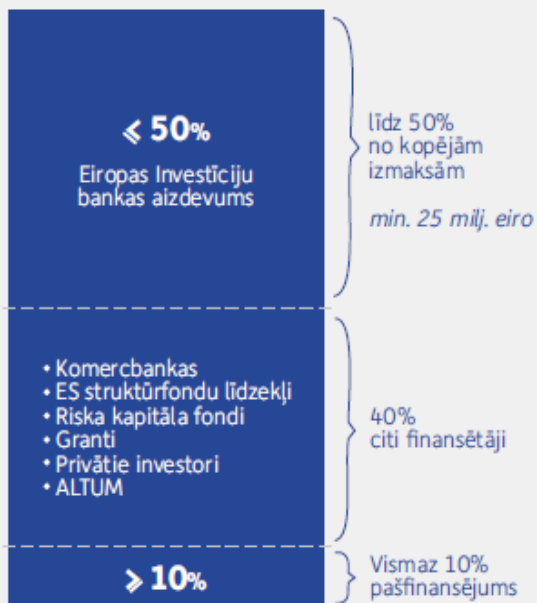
≤ 50%

Eiropas Investīciju bankas aizdevums

līdz 50% no kopējām izmaksām

min. 25 milj. eiro

• Komercbankas
• ES struktūrfondu līdzekļi
• Riska kapitāla fondi
• Granti
• Privātie investori
• ALTUM

40% citi finansētāji

≥ 10%

Vismaz 10% pašfinansējums